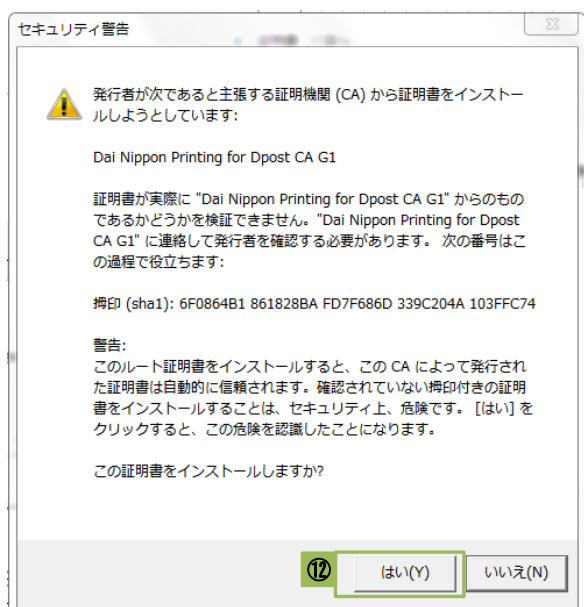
セキュリティ警告

発行者が次であると主張する証明機関 (CA) から証明書をインストールしようとしています:

Dai Nippon Printing for Dpost CA G1

証明書が実際に "Dai Nippon Printing for Dpost CA G1" からのものであるかどうかを検証できません。"Dai Nippon Printing for Dpost CA G1" に連絡して発行者を確認する必要があります。 次の番号はこの過程で役立ちます:

拇印 (sha1): 6F0864B1 861828BA FD7F686D 339C204A 103FFC74

警告:
このルート証明書をインストールすると、この CA によって発行された証明書は自動的に信頼されます。確認されていない拇印付きの証明書をインストールすることは、セキュリティ上、危険です。 [はい] をクリックすると、この危険を認識したことになります。

この証明書をインストールしますか?

⑫ はい(Y) いいえ(N)